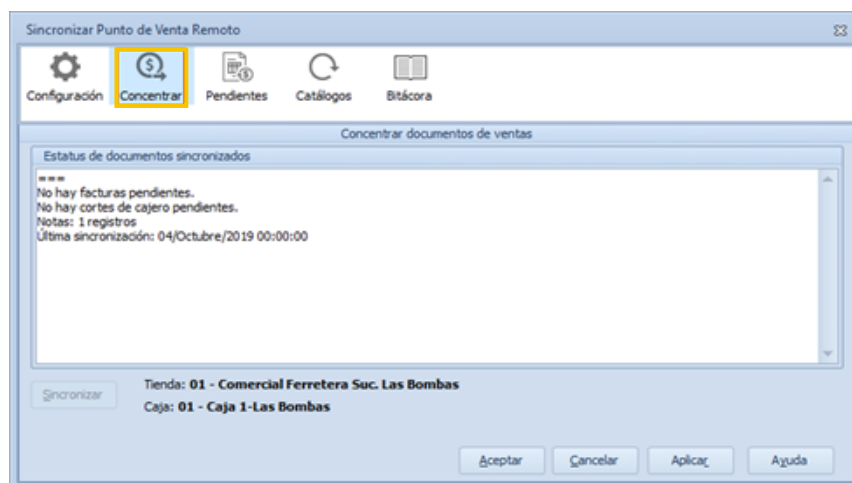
Sincronizar Punto de Venta Remoto

Configuración Concentrar Pendientes Catálogos Bitácora

Concentrar documentos de ventas

Estatus de documentos sincronizados

===
No hay facturas pendientes.
No hay cortes de cajero pendientes.
Notas: 1 registros
Última sincronización: 04/Octubre/2019 00:00:00

Sincronizar

Tienda: **01 - Comercial Ferretera Suc. Las Bombas**
Caja: **01 - Caja 1-Las Bombas**

Aceptar Cancelar Aplicar Ayuda